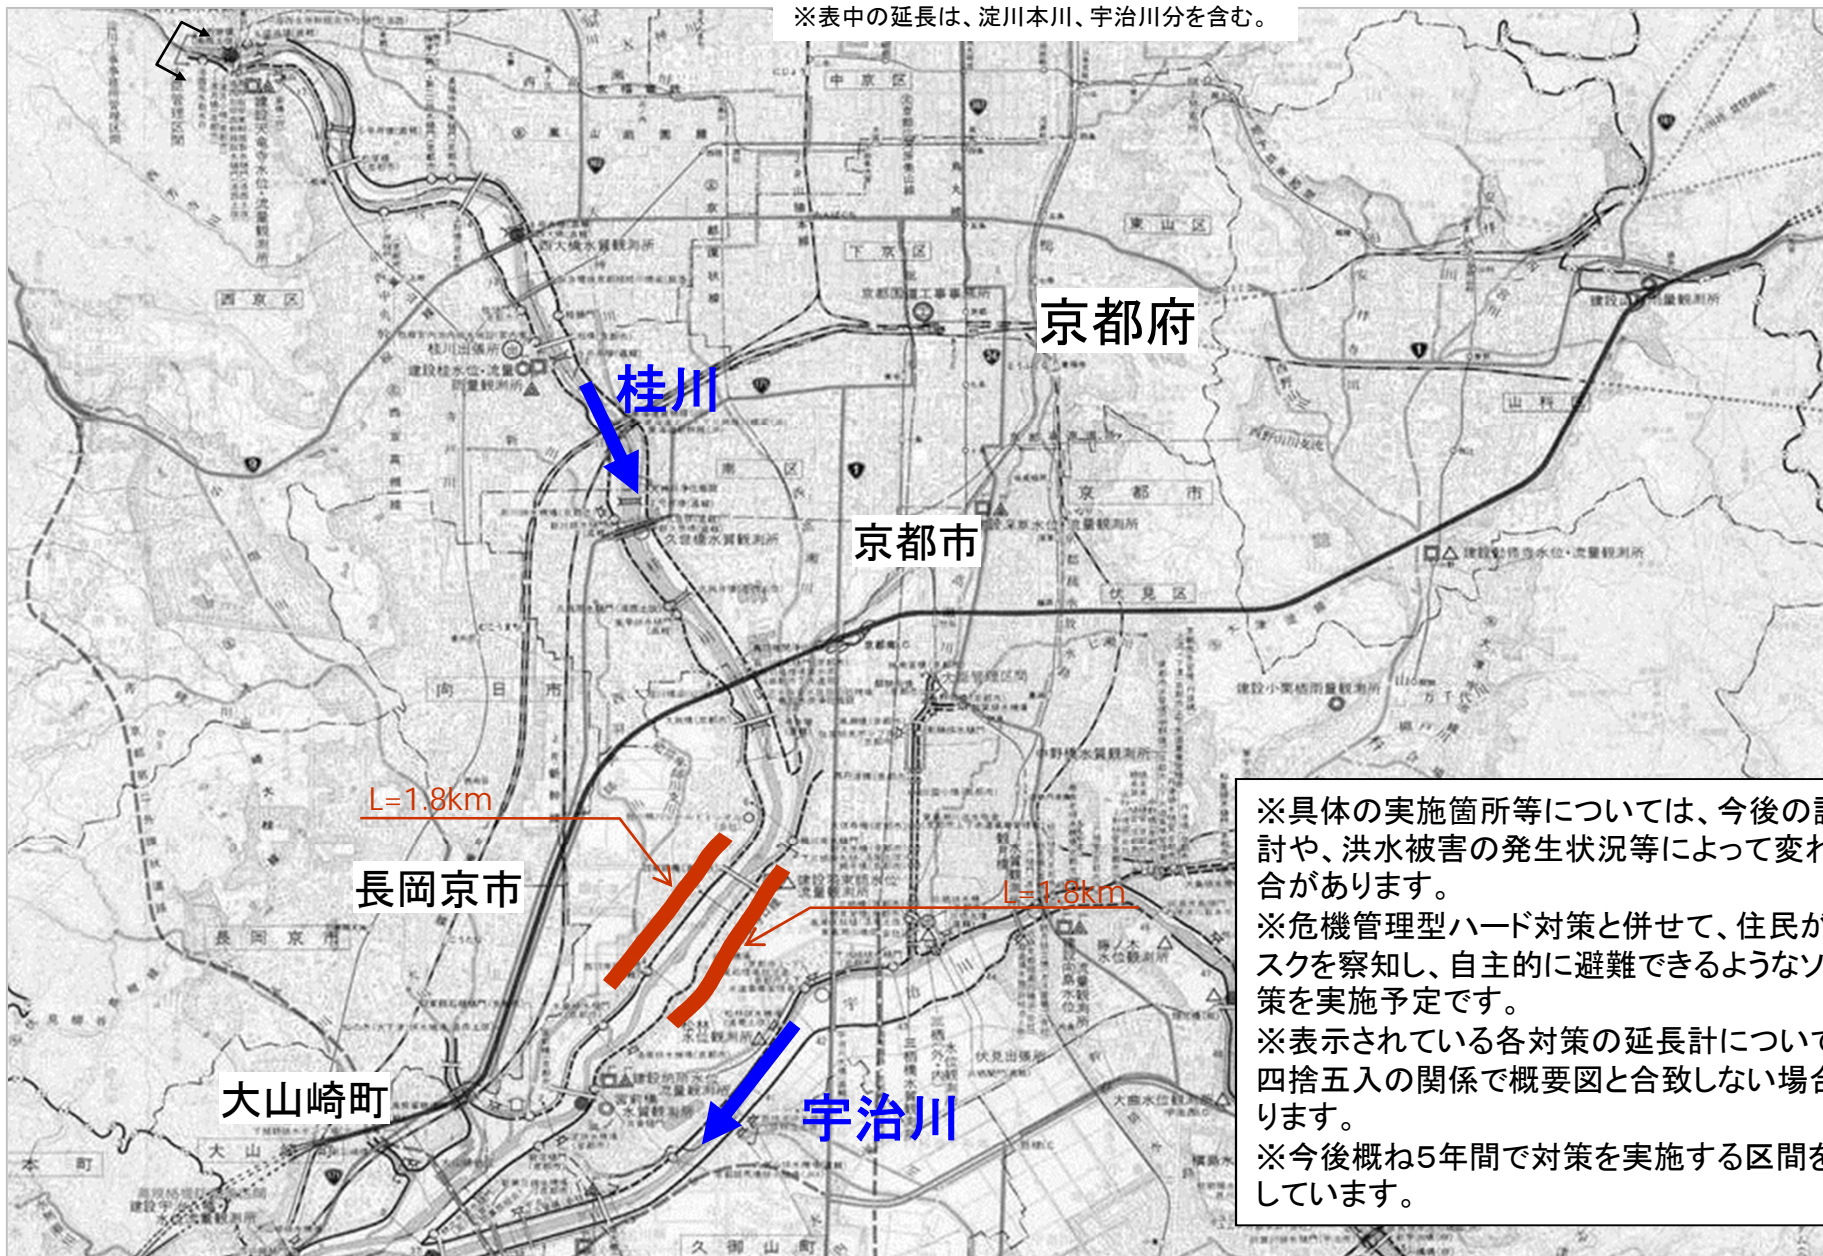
※表中の延長は、淀川本川、宇治川分を含む。

京都府

桂川

京都市

L=1.8km

L=1.8km

長岡京市

大山崎町

宇治川

中京区
下京区
東山区
西京区
南区
京都市
伏見区
向日市
長岡京市
山科
大山崎町

※具体の実施箇所等については、今後の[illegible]討や、洪水被害の発生状況等によって変わ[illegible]合があります。
※危機管理型ハード対策と併せて、住民が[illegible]スクを察知し、自主的に避難できるようなソ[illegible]策を実施予定です。
※表示されている各対策の延長計について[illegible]四捨五入の関係で概要図と合致しない場合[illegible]ります。
※今後概ね5年間で対策を実施する区間を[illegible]しています。